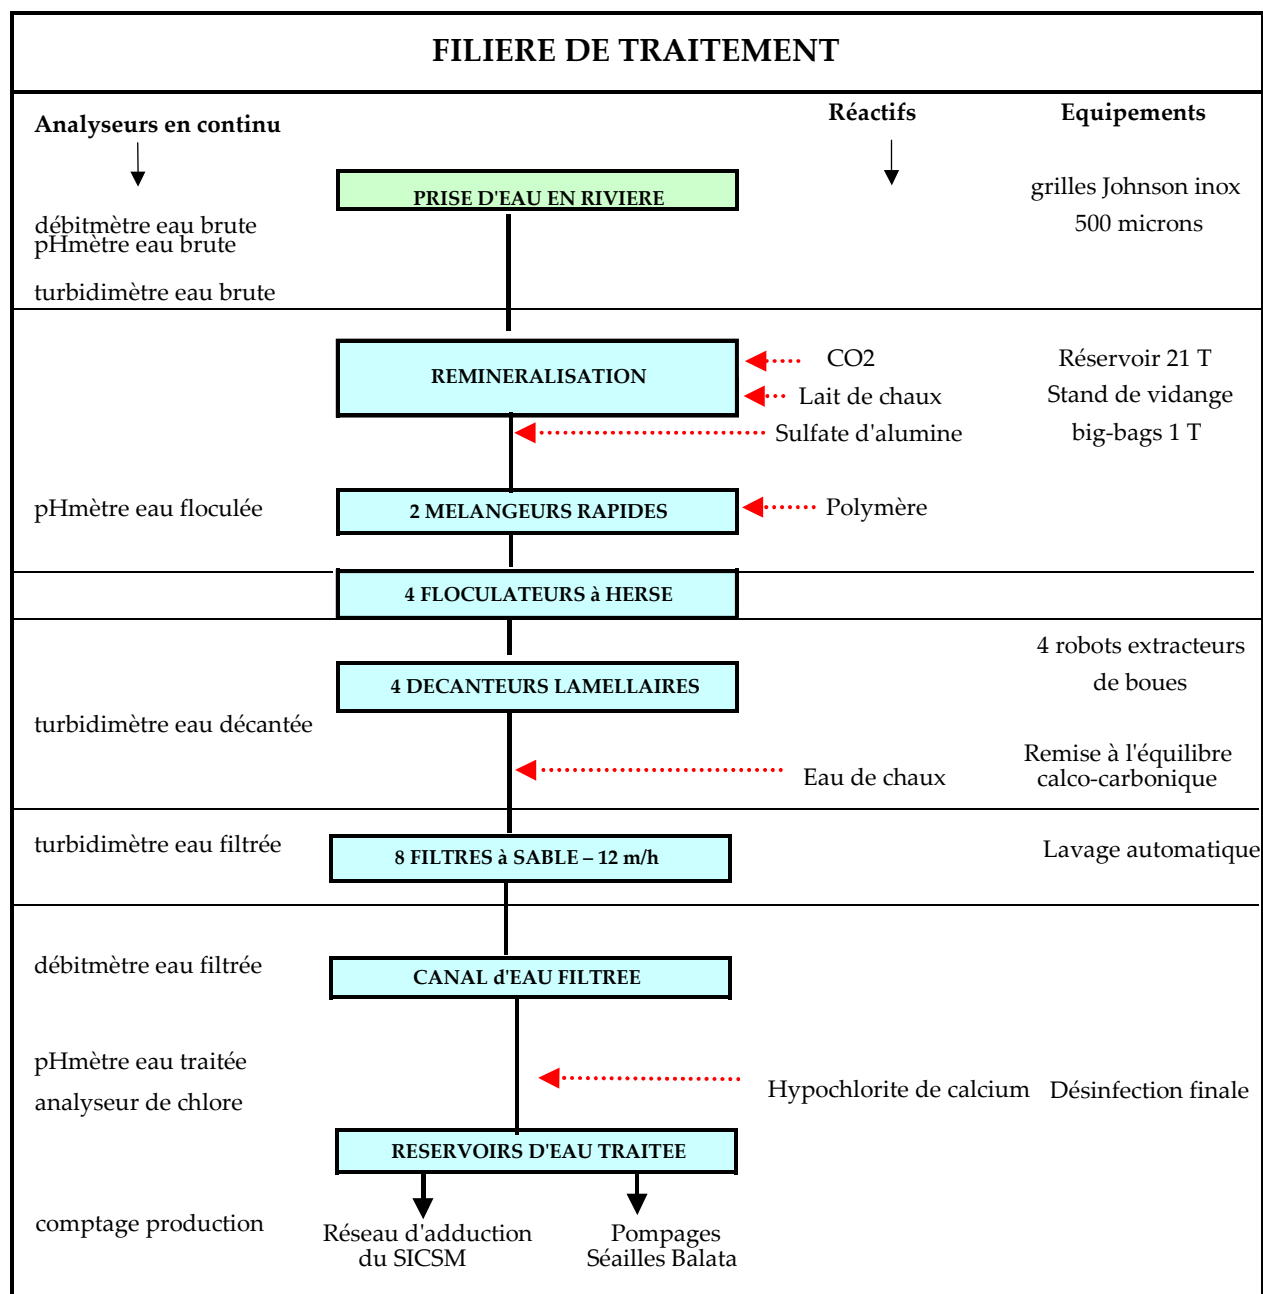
FILIERE DE TRAITEMENT

Analyseurs en continu

Réactifs

Equipements

PRISE D'EAU EN RIVIERE

grilles Johnson inox 500 microns

débitmètre eau brute
pHmètre eau brute

turbidimètre eau brute

REMINERALISATION

CO2

Lait de chaux

Sulfate d'alumine

Réservoir 21 T
Stand de vidange
big-bags 1 T

pHmètre eau floculée

2 MELANGEURS RAPIDES

Polymère

4 FLOCULATEURS à HERSE

4 robots extracteurs de boues

4 DECANTEURS LAMELLAIRES

turbidimètre eau décantée

Remise à l'équilibre calco-carbonique

Eau de chaux

turbidimètre eau filtrée

8 FILTRES à SABLE – 12 m/h

Lavage automatique

débitmètre eau filtrée

CANAL d'EAU FILTREE

pHmètre eau traitée
analyseur de chlore

Hypochlorite de calcium

Désinfection finale

RESERVOIRS D'EAU TRAITEE

comptage production

Réseau d'adduction du SICSM

Pompages Séailles Balata